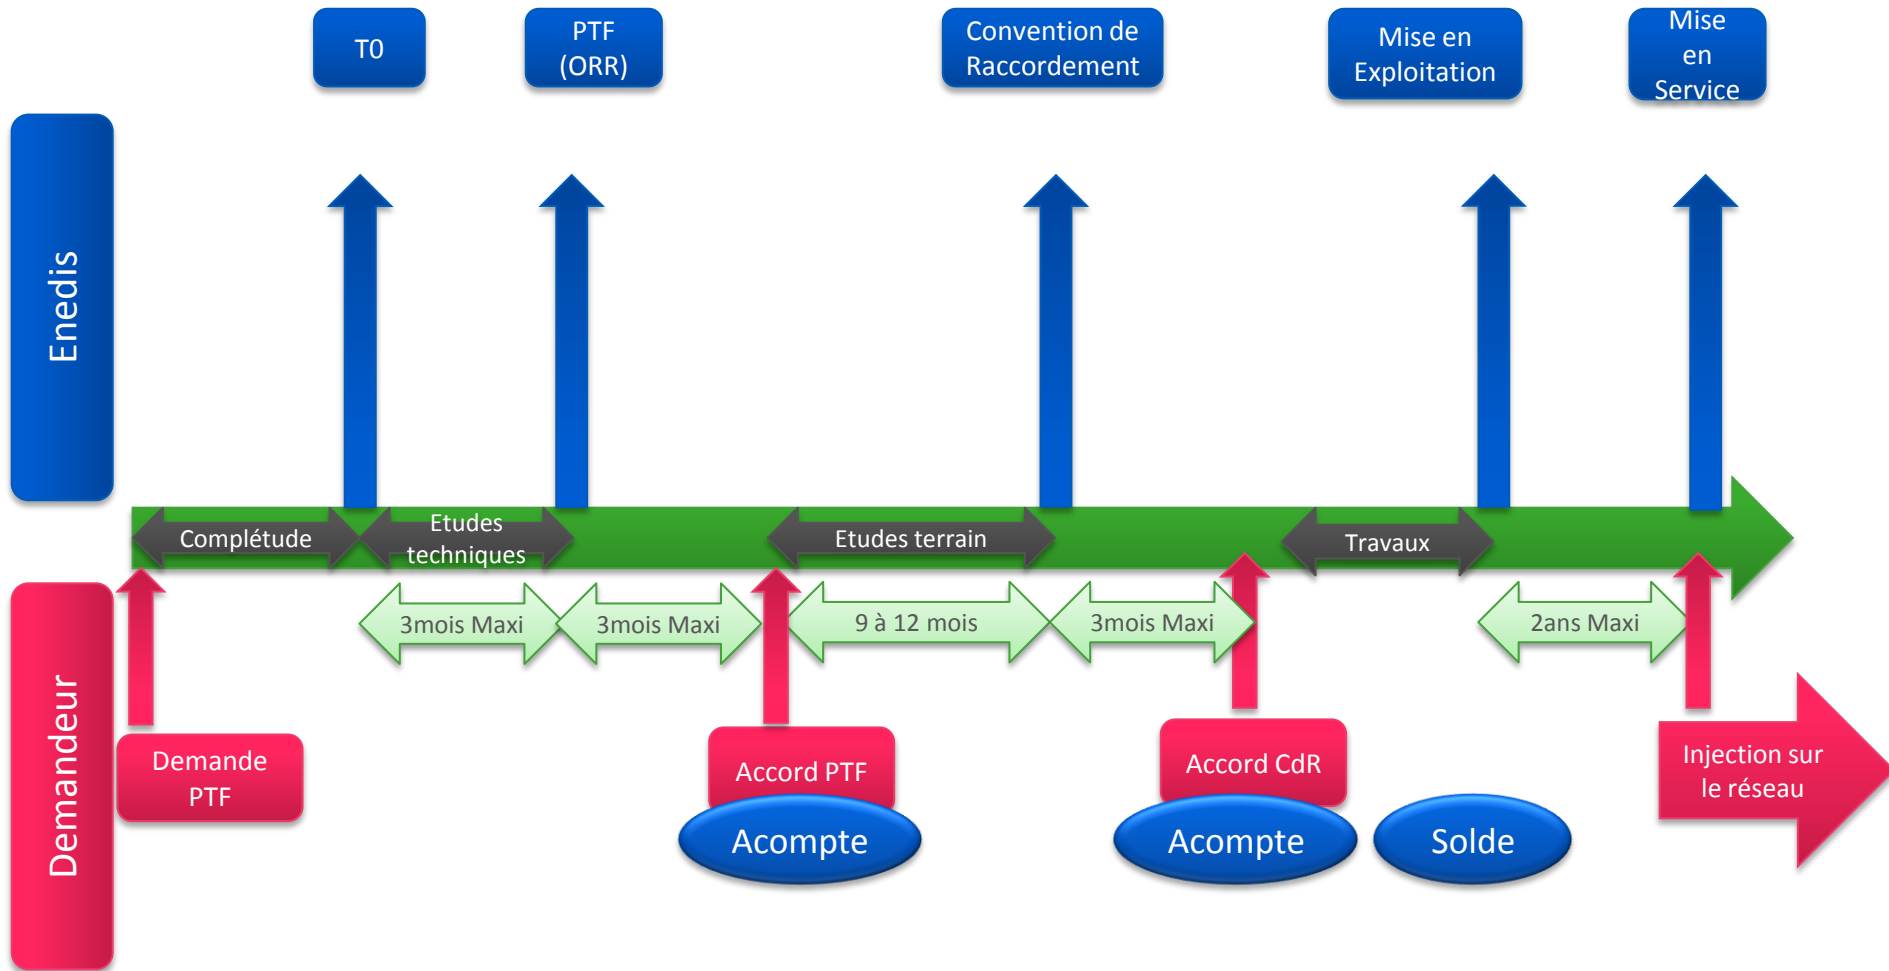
T0

PTF (ORR)

Convention de Raccordement

Mise en Exploitation

Mise en Service

Enedis

Complétude

Etudes techniques

Etudes terrain

Travaux

3mois Maxi

3mois Maxi

9 à 12 mois

3mois Maxi

2ans Maxi

Demandeur

Demande PTF

Accord PTF

Acompte

Accord CdR

Acompte

Solde

Injection sur le réseau